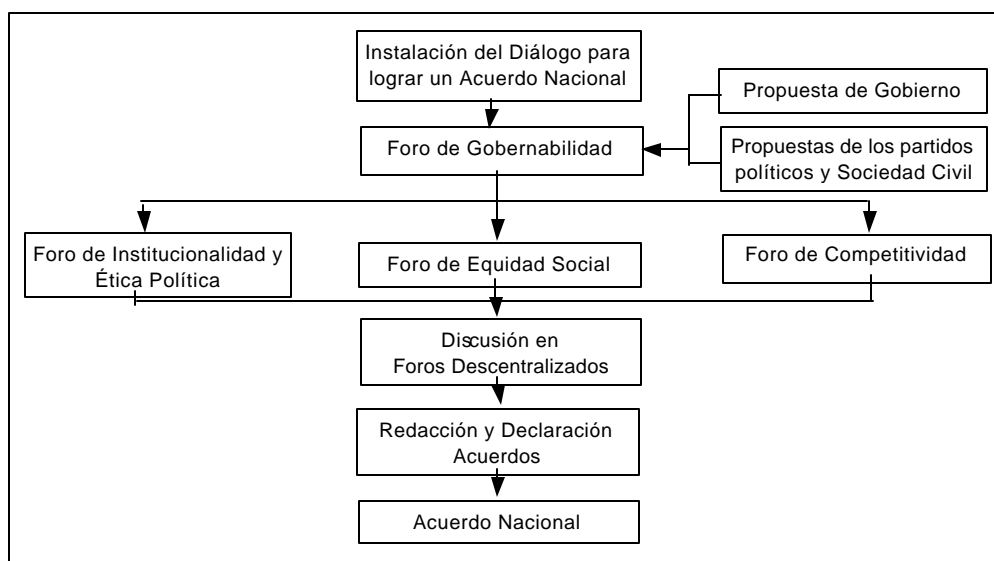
Instalación del Diálogo para lograr un Acuerdo Nacional

Propuesta de Gobierno

Foro de Gobernabilidad

Propuestas de los partidos políticos y Sociedad Civil

Foro de Institucionalidad y Ética Política

Foro de Equidad Social

Foro de Competitividad

Discusión en Foros Descentralizados

Redacción y Declaración Acuerdos

Acuerdo Nacional